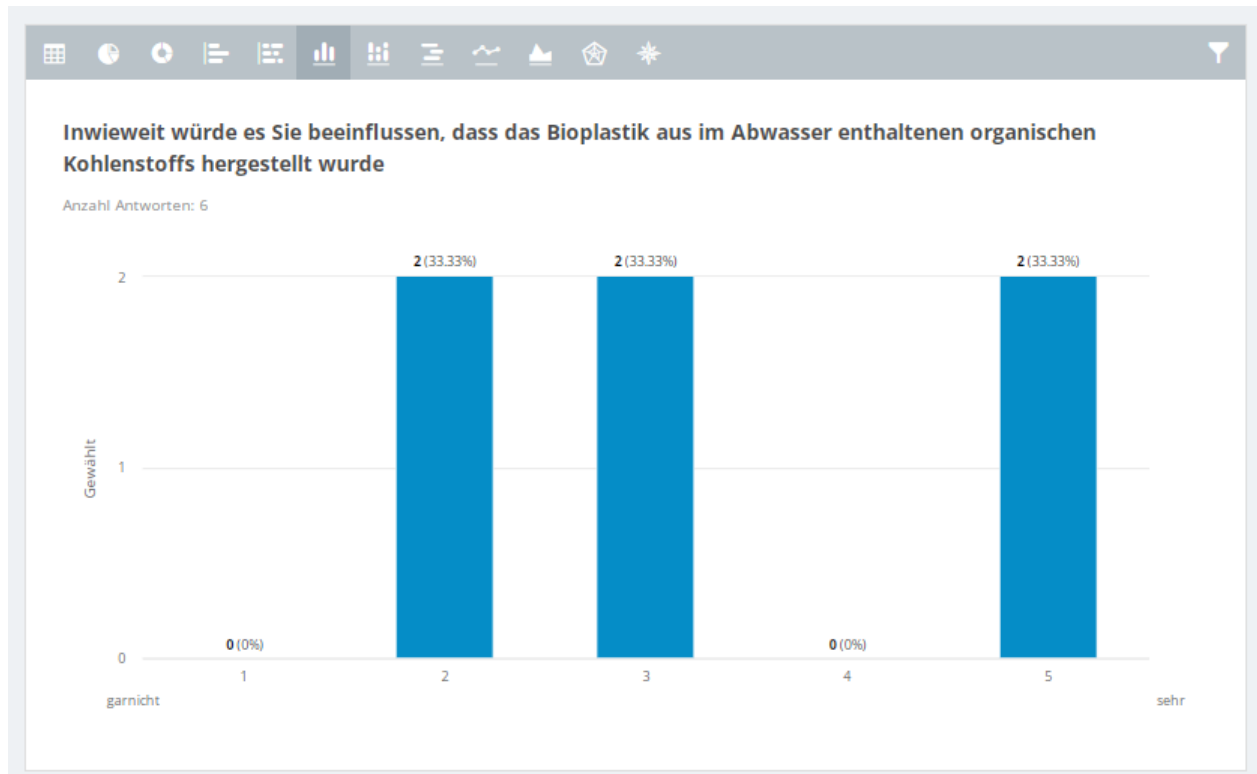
Inwieweit würde es Sie beeinflussen, dass das Bioplastik aus im Abwasser enthaltenen organischen Kohlenstoffs hergestellt wurde

Anzahl Antworten: 6

Gewählt

2
1
0

0 (0%)
2 (33.33%)
2 (33.33%)
0 (0%)
2 (33.33%)

1
2
3
4
5

garnicht
sehr